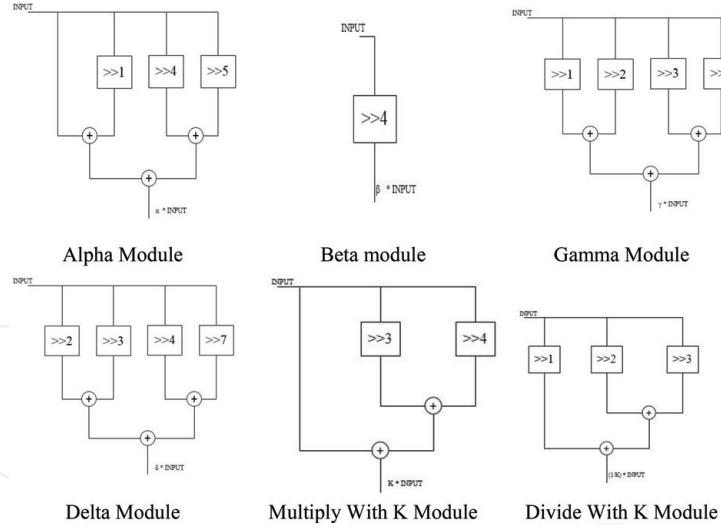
INPUT

>>1

>>4

>>5

+

+

+

α * INPUT

Alpha Module

INPUT

>>4

β * INPUT

Beta module

INPUT

>>1

>>2

>>3

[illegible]

+

+

+

γ * INPUT

Gamma Module

INPUT

>>2

>>3

>>4

>>7

+

+

+

δ * INPUT

Delta Module

INPUT

>>3

>>4

+

+

K * INPUT

Multiply With K Module

INPUT

>>1

>>2

>>3

+

+

(1/K) * INPUT

Divide With K Module